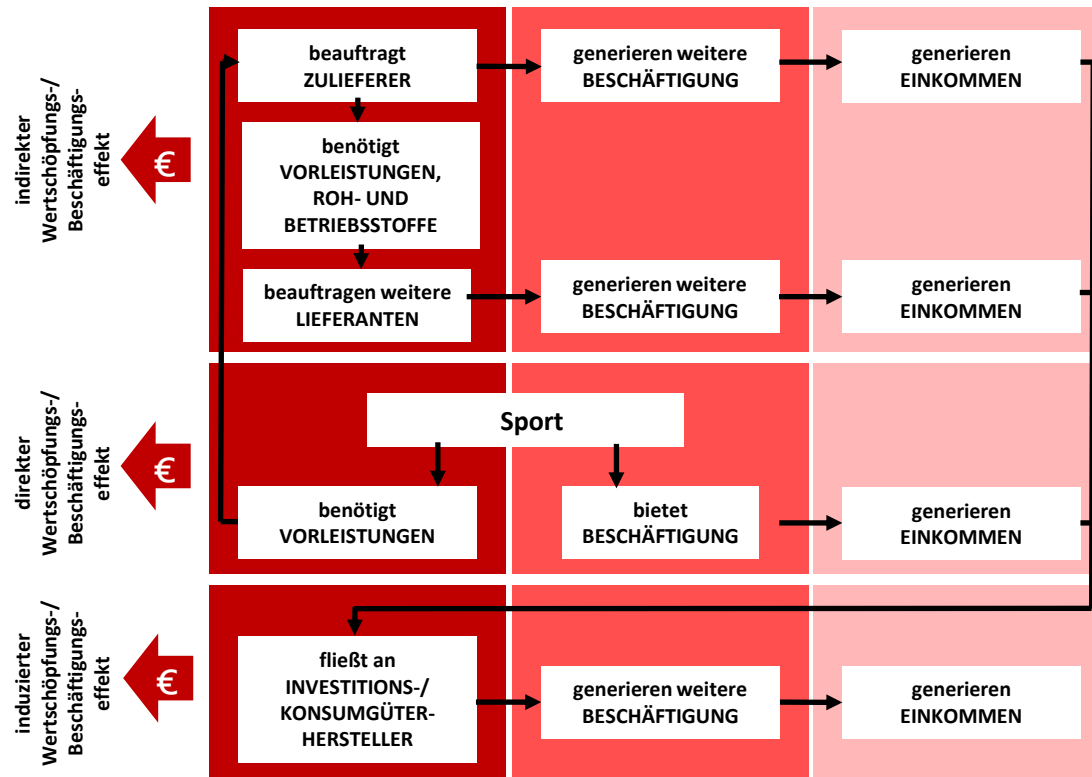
indirekter Wertschöpfungs-/ Beschäftigungs-effekt

€

beauftragt ZULIEFERER

generieren weitere BESCHÄFTIGUNG

generieren EINKOMMEN

benötigt VORLEISTUNGEN, ROH- UND BETRIEBSSTOFFE

beauftragen weitere LIEFERANTEN

generieren weitere BESCHÄFTIGUNG

generieren EINKOMMEN

direkter Wertschöpfungs-/ Beschäftigungs-effekt

€

Sport

benötigt VORLEISTUNGEN

bietet BESCHÄFTIGUNG

generieren EINKOMMEN

induzierter Wertschöpfungs-/ Beschäftigungs-effekt

€

fließt an INVESTITIONS-/ KONSUMGÜTER-HERSTELLER

generieren weitere BESCHÄFTIGUNG

generieren EINKOMMEN